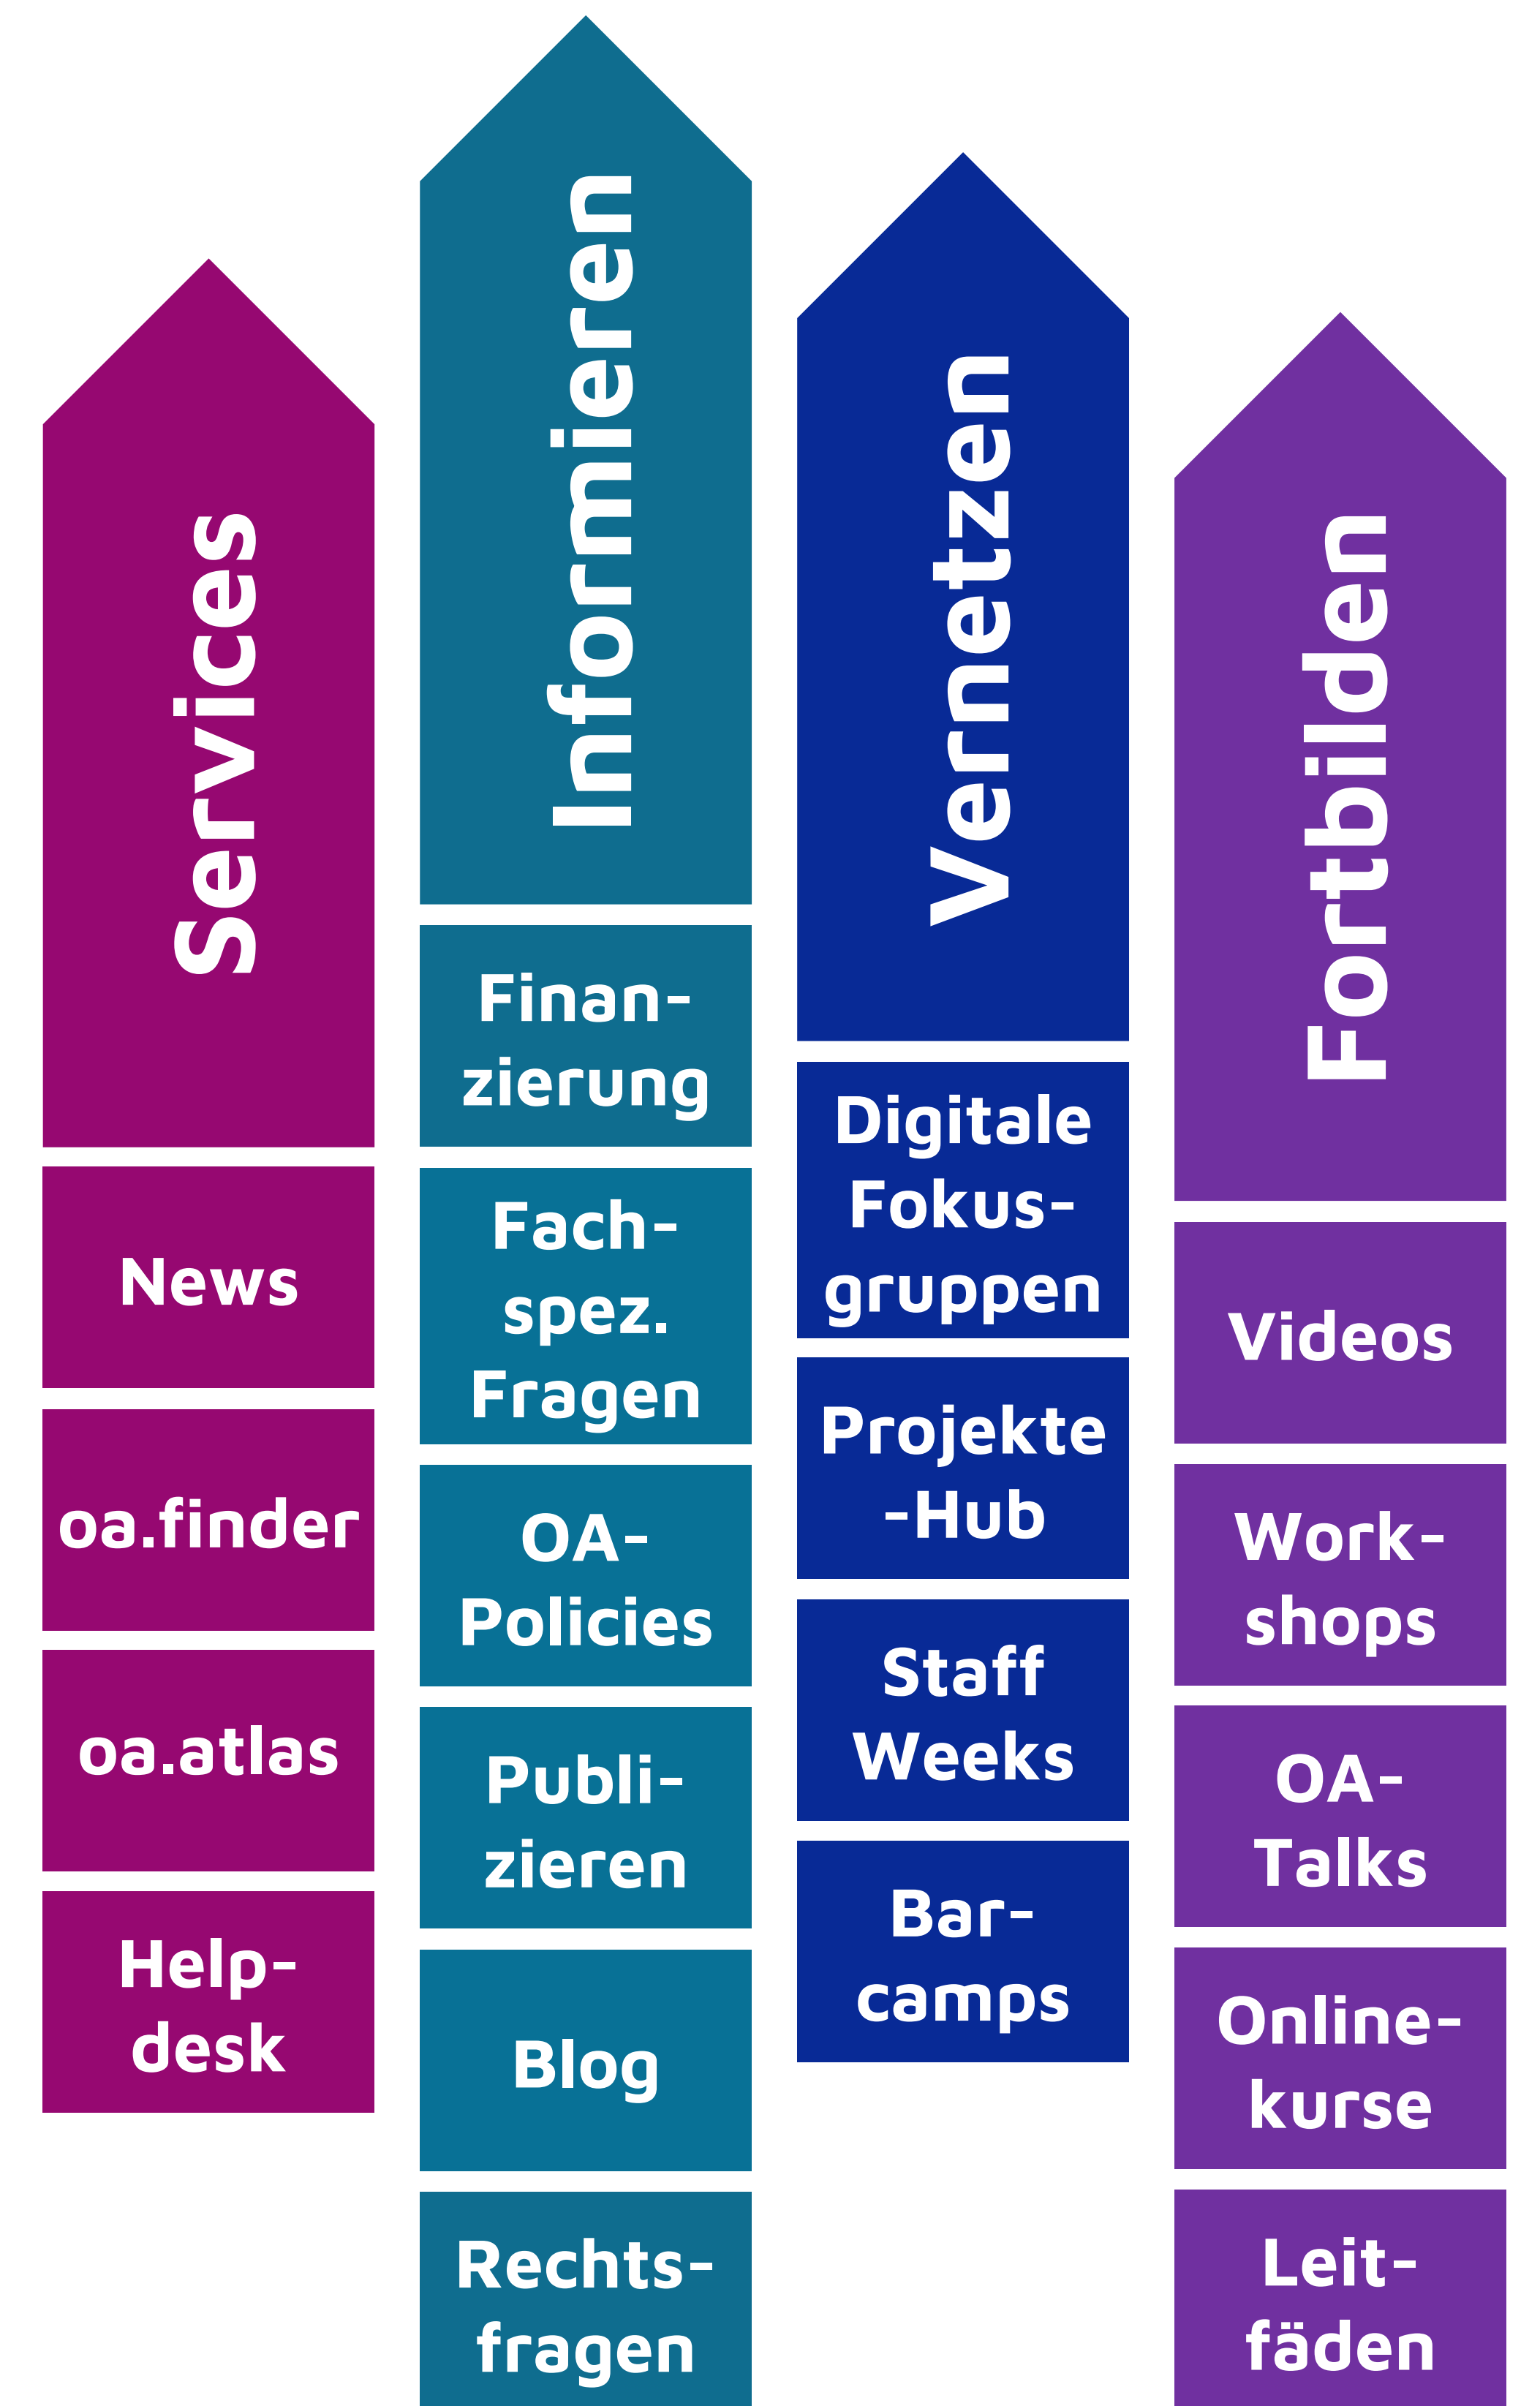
Services

News

oa.finder

oa.atlas

Help-desk

Informieren

Finan-zierung

Fach-spez. Fragen

OA-Policies

Publi-zieren

Blog

Rechts-fragen

Vernetzen

Digitale Fokus-gruppen

Projekte -Hub

Staff Weeks

Bar-camps

Fortbilden

Videos

Work-shops

OA-Talks

Online-kurse

Leit-fäden